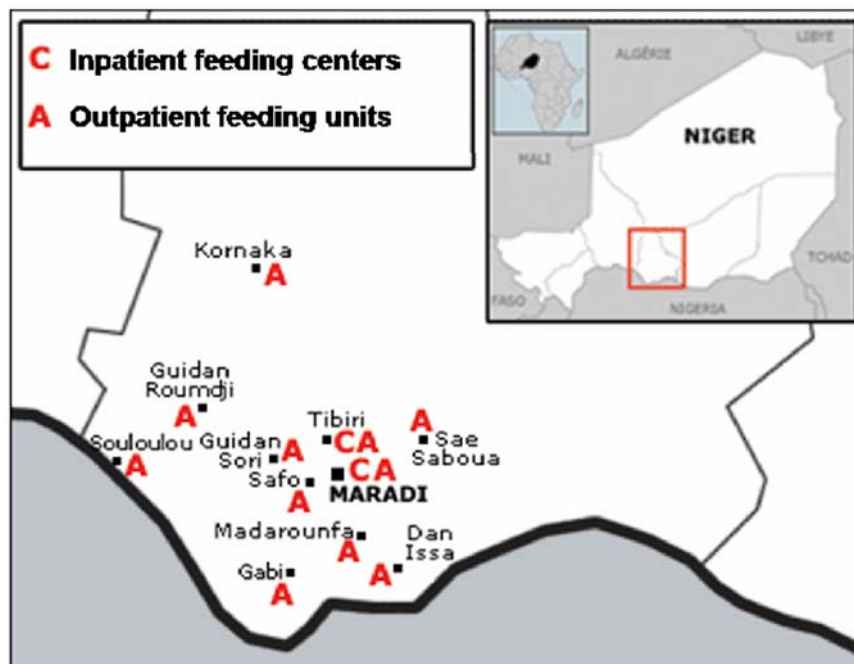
C Inpatient feeding centers
A Outpatient feeding units

ALGÉRIE
LIBYE
NIGER
MALI
TCHAD
FASO
NIGERIA

Kornaka
A

Guidan Roumdji
A

Souloulou
A

Guidan Sori
A

Tibiri
CA

A
Sae Saboua

Safo
A

CA
MARADI

Madarounfa
A

Dan Issa
A

Gabi
A